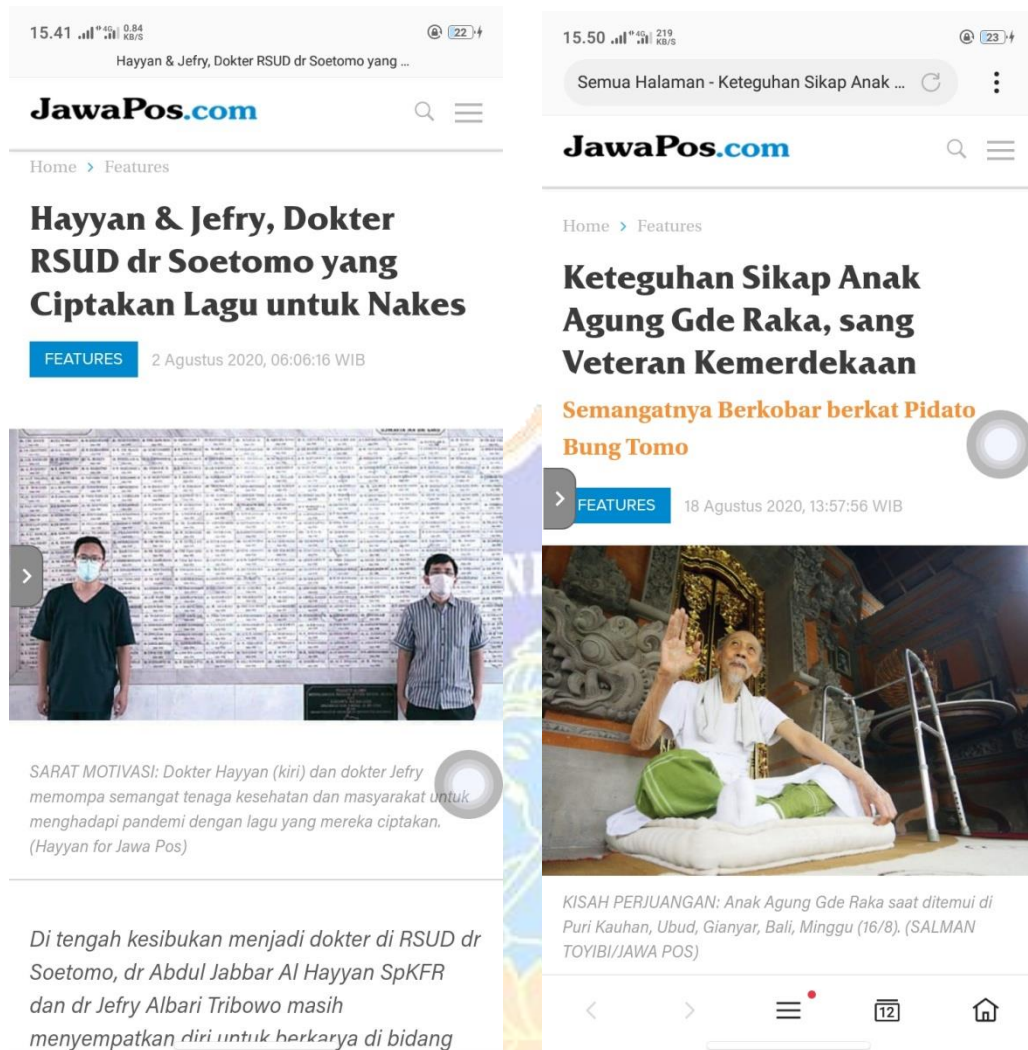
15.41 0.84 KB/S 22

Hayyan & Jefry, Dokter RSUD dr Soetomo yang ...

JawaPos.com

Home > Features

Hayyan & Jefry, Dokter RSUD dr Soetomo yang Ciptakan Lagu untuk Nakes

FEATURES 2 Agustus 2020, 06:06:16 WIB

SARAT MOTIVASI: Dokter Hayyan (kiri) dan dokter Jefry memompa semangat tenaga kesehatan dan masyarakat untuk menghadapi pandemi dengan lagu yang mereka ciptakan. (Hayyan for Jawa Pos)

Di tengah kesibukan menjadi dokter di RSUD dr Soetomo, dr Abdul Jabbar Al Hayyan SpKFR dan dr Jefry Albari Tribowo masih menyempatkan diri untuk berkarya di bidang

15.50 219 KB/S 23

Semua Halaman - Keteguhan Sikap Anak ...

JawaPos.com

Home > Features

Keteguhan Sikap Anak Agung Gde Raka, sang Veteran Kemerdekaan

Semangatnya Berkobar berkat Pidato Bung Tomo

FEATURES 18 Agustus 2020, 13:57:56 WIB

KISAH PERJUANGAN: Anak Agung Gde Raka saat ditemui di Puri Kauhan, Ubud, Gianyar, Bali, Minggu (16/8). (SALMAN TOYIBI/JAWA POS)

12